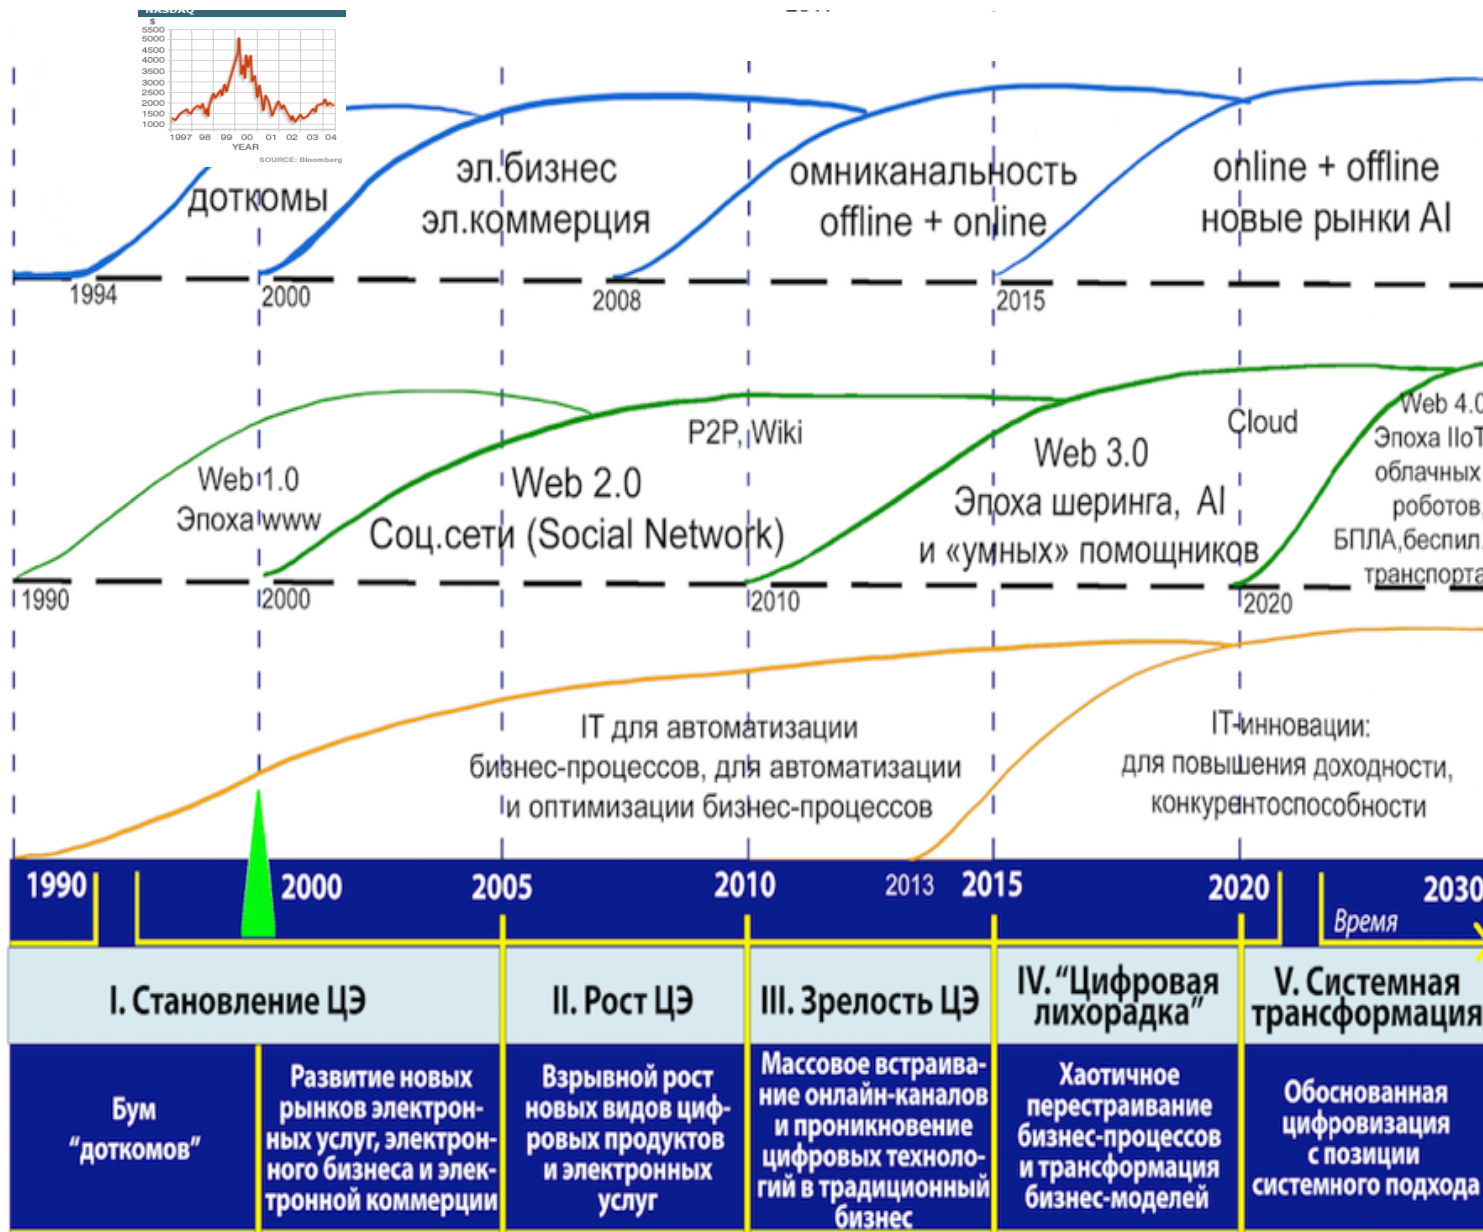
NASDAQ
$
5500
5000
4500
4000
3500
3000
2500
2000
1500
1000
1997 98 99 00 01 02 03 04
YEAR
SOURCE: Bloomberg

доткомы

эл.бизнес
эл.коммерция

омниканальность
offline + online

online + offline
новые рынки AI

1994
2000
2008
2015

P2P, Wiki

Cloud

Web 4.0
Эпоха IIoT
облачных
роботов
БПЛА,беспил.
транспорта

Web 1.0
Эпоха www

Web 2.0
Соц.сети (Social Network)

Web 3.0
Эпоха шеринга, AI
и «умных» помощников

1990
2000
2010
2020

IT для автоматизации
бизнес-процессов, для автоматизации
и оптимизации бизнес-процессов

IT-инновации:
для повышения доходности,
конкурентоспособности

1990
2000
2005
2010
2013
2015
2020
2030
Время

I. Становление ЦЭ
II. Рост ЦЭ
III. Зрелость ЦЭ
IV. “Цифровая лихорадка”
V. Системная трансформация

Бум “доткомов”

Развитие новых рынков электронных услуг, электронного бизнеса и электронной коммерции

Взрывной рост новых видов цифровых продуктов и электронных услуг

Массовое встраивание онлайн-каналов и проникновение цифровых технологий в традиционный бизнес

Хаотичное перестраивание бизнес-процессов и трансформация бизнес-моделей

Обоснованная цифровизация с позиции системного подхода